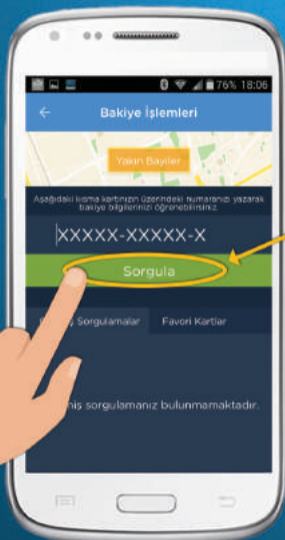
76% 18:06

Bakiye İşlemleri

Yakın Bayiler

Aşağıdaki kısma kartınızın üzerindeki numaranızı yazarak bakiye bilgilerinizi öğrenebilirsiniz.

XXXXX-XXXXX-X

Sorgula

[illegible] Sorgulamalar

Favori Kartlar

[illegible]miş sorgulamanız bulunmamaktadır.